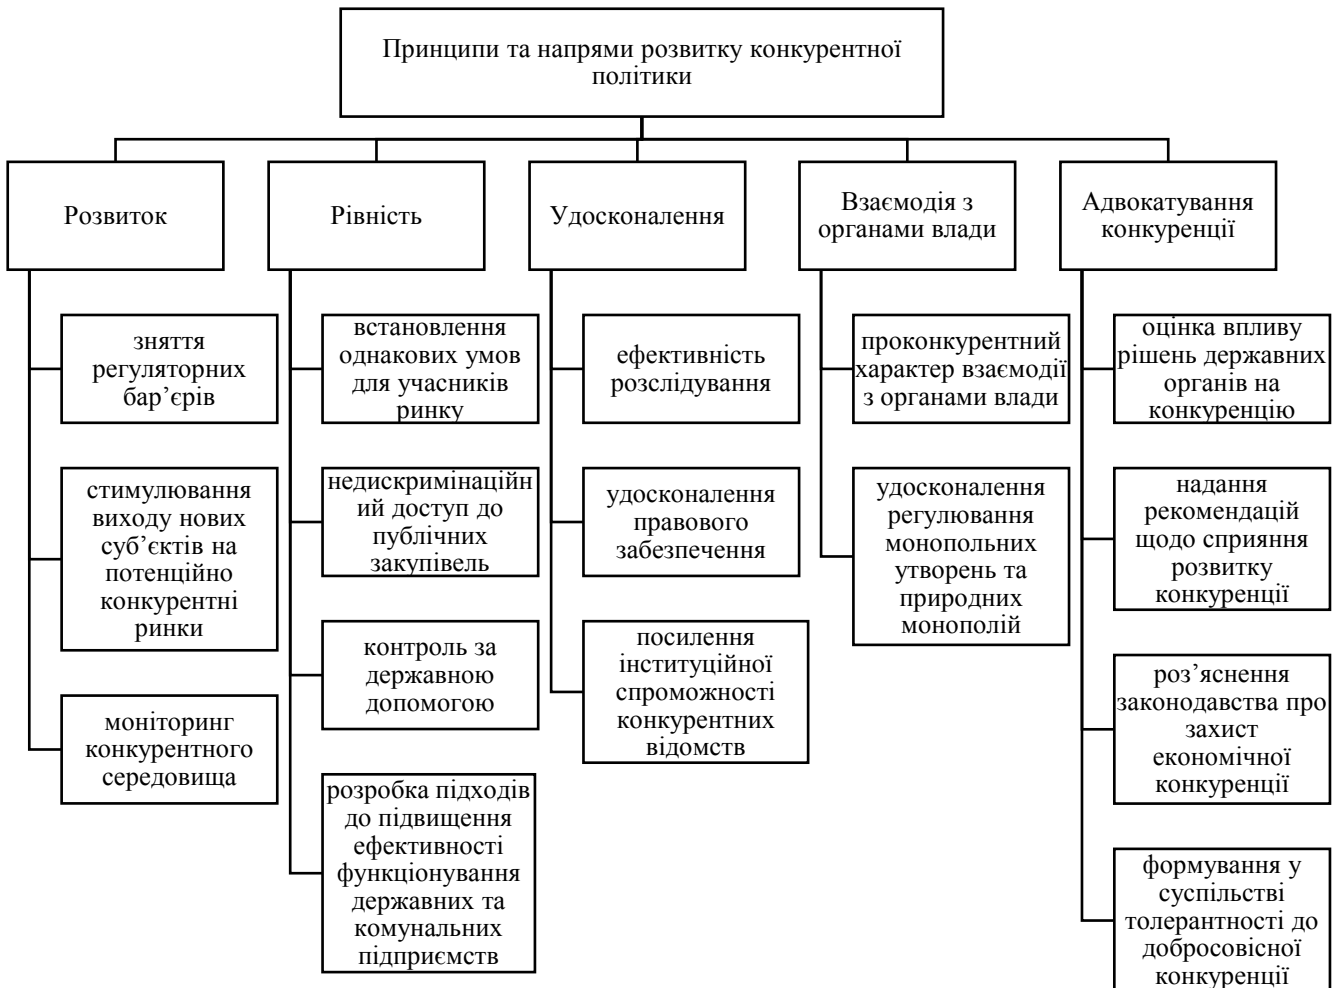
Принципи та напрями розвитку конкурентної політики

Розвиток

зняття регуляторних бар'єрів

стимулювання виходу нових суб'єктів на потенційно конкурентні ринки

моніторинг конкурентного середовища

Рівність

встановлення однакових умов для учасників ринку

недискримінаційний доступ до публічних закупівель

контроль за державною допомогою

розробка підходів до підвищення ефективності функціонування державних та комунальних підприємств

Удосконалення

ефективність розслідування

удосконалення правового забезпечення

посилення інституційної спроможності конкурентних відомств

Взаємодія з органами влади

проконкурентний характер взаємодії з органами влади

удосконалення регулювання монопольних утворень та природних монополій

Адвокатування конкуренції

оцінка впливу рішень державних органів на конкуренцію

надання рекомендацій щодо сприяння розвитку конкуренції

роз'яснення законодавства про захист економічної конкуренції

формування у суспільстві толерантності до добросовісної конкуренції